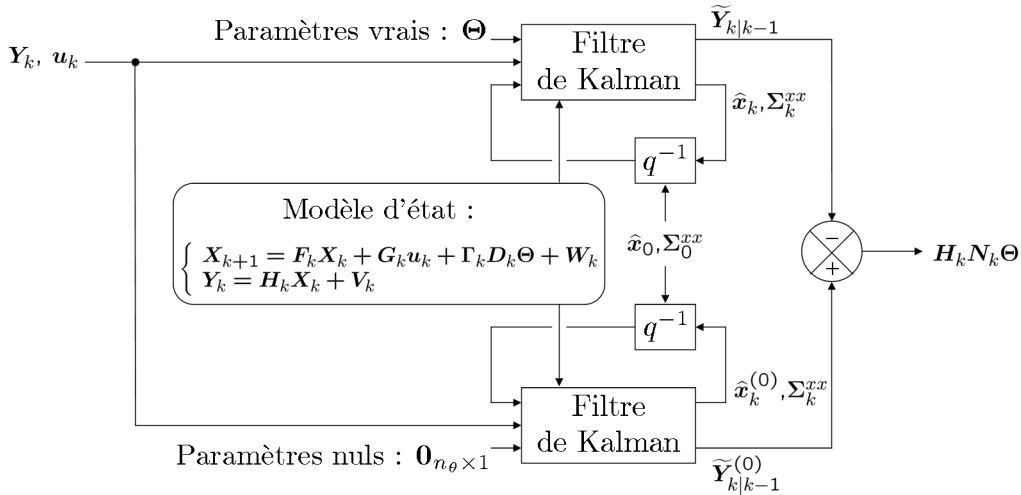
Paramètres vrais : $\boldsymbol{\Theta}$

$\widetilde{\boldsymbol{Y}}_{k|k-1}$

$\boldsymbol{Y}_k,\ \boldsymbol{u}_k$

Filtre de Kalman

$\widehat{\boldsymbol{x}}_k, \boldsymbol{\Sigma}_k^{xx}$

$q^{-1}$

Modèle d'état :

$\begin{cases} \boldsymbol{X}_{k+1} = \boldsymbol{F}_k\boldsymbol{X}_k + \boldsymbol{G}_k\boldsymbol{u}_k + \boldsymbol{\Gamma}_k\boldsymbol{D}_k\boldsymbol{\Theta} + \boldsymbol{W}_k \\ \boldsymbol{Y}_k = \boldsymbol{H}_k\boldsymbol{X}_k + \boldsymbol{V}_k \end{cases}$

$\widehat{\boldsymbol{x}}_0, \boldsymbol{\Sigma}_0^{xx}$

$-$

$+$

$\boldsymbol{H}_k\boldsymbol{N}_k\boldsymbol{\Theta}$

$q^{-1}$

$\widehat{\boldsymbol{x}}_k^{(0)}, \boldsymbol{\Sigma}_k^{xx}$

Filtre de Kalman

Paramètres nuls : $\boldsymbol{0}_{n_\theta \times 1}$

$\widetilde{\boldsymbol{Y}}_{k|k-1}^{(0)}$